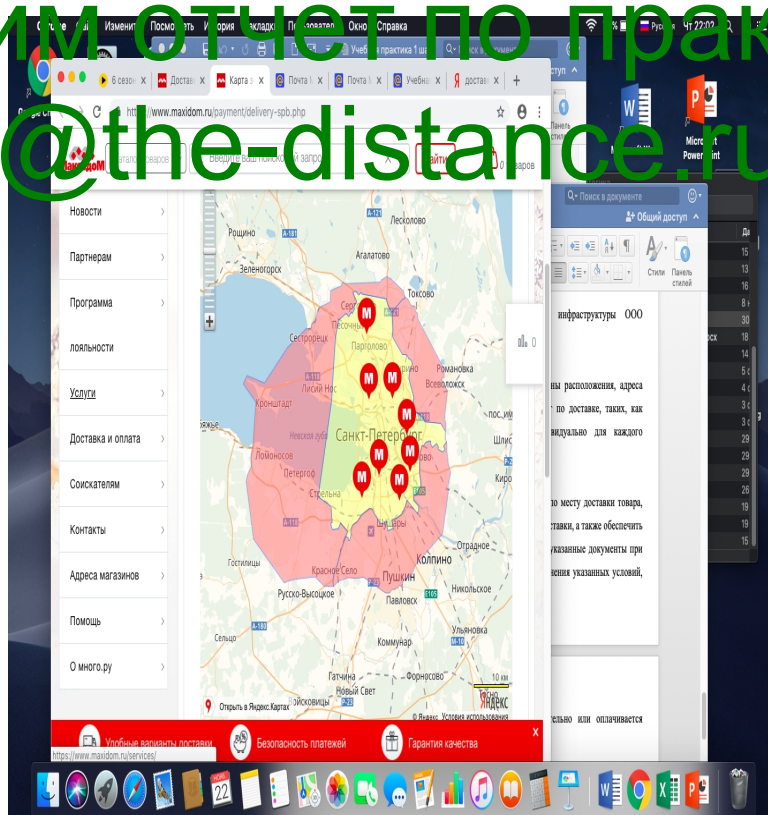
им отчет по прак
@the-distance.ru

Изменить Посмотреть История Закладки Пользователь Окно Справка
Чт 22:02

6 сезон | Доставк | Карта | Почта | Почта | Учебна | доставк

http://www.maxidom.ru/payment/delivery-spb.php

Введите ваш поисковой запрос
Найти
0 товаров

Новости
Партнерам
Программа лояльности
Услуги
Доставка и оплата
Соискателям
Контакты
Адреса магазинов
Помощь
О много.ру

Лесколово
Агалатово
Зеленогорск
Токсово
Сестрорецк
Песочный
Парголово
Романовка
Всеволожск
Лисий Нос
Кронштадт
Невская губа
Санкт-Петербург
Ломоносов
Петергоф
Стрельна
Шлиссельбург
Кировск
Отрадное
Гостилицы
Красное Село
Пушкин
Колпино
Русско-Высоцкое
Павловск
Никольское
Ульяновка
Сельцо
Коммунар
Гатчина
Новый Свет
Форносово
Войсковицы
Открыть в Яндекс.Картах
Яндекс Условия использования
10 км

Удобные варианты доставки
Безопасность платежей
Гарантия качества

https://www.maxidom.ru/services/

Поиск в документе
Общий доступ
Стили
Панель стилей

инфраструктуры ООО
ны расположения, адреса
по доставке, таких, как
видуально для каждого
по месту доставки товара,
ставки, а также обеспечить
указанные документы при
нения указанных условий,
тельно или оплачивается

Microsoft PowerPoint